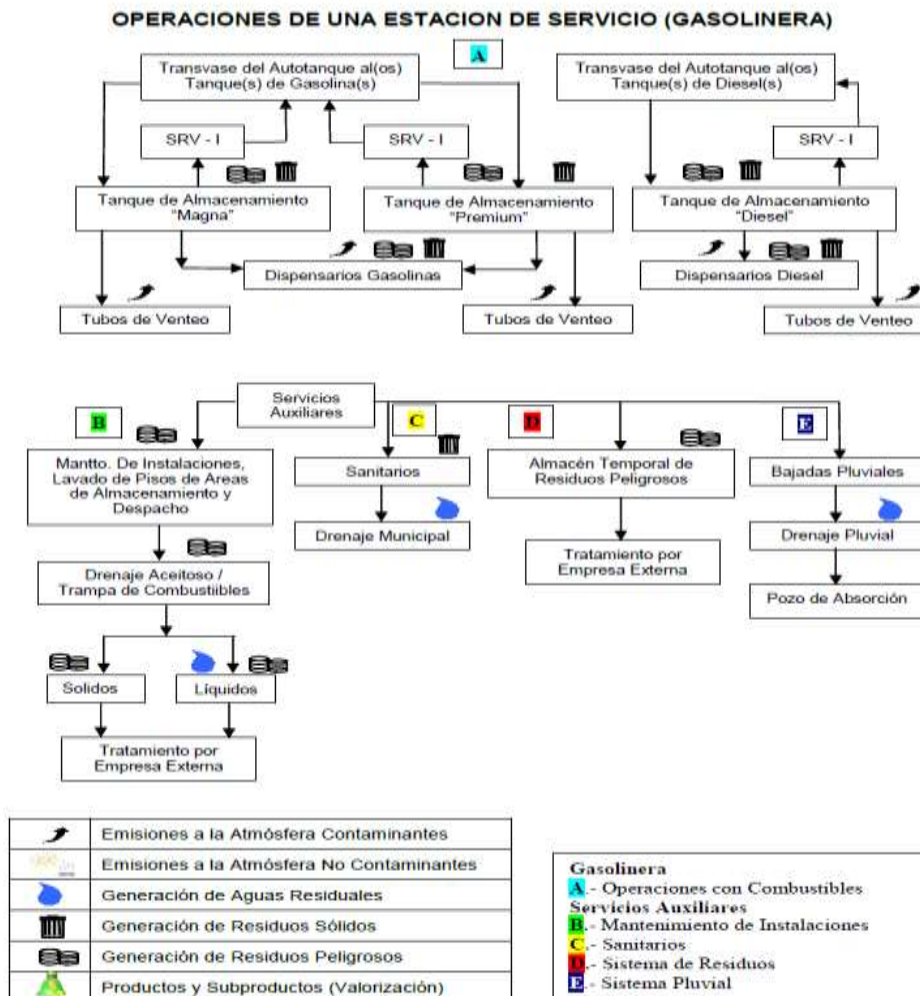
OPERACIONES DE UNA ESTACION DE SERVICIO (GASOLINERA)

A

Transvase del Autotanque al(os) Tanque(s) de Gasolina(s)

SRV - I

SRV - I

Tanque de Almacenamiento "Magna"

Tanque de Almacenamiento "Premium"

Dispensarios Gasolinas

Tubos de Venteo

Tubos de Venteo

Transvase del Autotanque al(os) Tanque(s) de Diesel(s)

SRV - I

Tanque de Almacenamiento "Diesel"

Dispensarios Diesel

Tubos de Venteo

Servicios Auxiliares

B

Mantto. De Instalaciones, Lavado de Pisos de Areas de Almacenamiento y Despacho

Drenaje Aceitoso / Trampa de Combustiibles

Solidos

Líquidos

Tratamiento por Empresa Externa

C

Sanitarios

Drenaje Municipal

D

Almacén Temporal de Residuos Peligrosos

Tratamiento por Empresa Externa

E

Bajadas Pluviales

Drenaje Pluvial

Pozo de Absorción

| | |
|---|---|
| | Emisiones a la Atmósfera Contaminantes |
| | Emisiones a la Atmósfera No Contaminantes |
| | Generación de Aguas Residuales |
| | Generación de Residuos Sólidos |
| | Generación de Residuos Peligrosos |
| | Productos y Subproductos (Valorización) |

Gasolinera
A.- Operaciones con Combustibles
Servicios Auxiliares
B.- Mantenimiento de Instalaciones
C.- Sanitarios
D.- Sistema de Residuos
E.- Sistema Pluvial